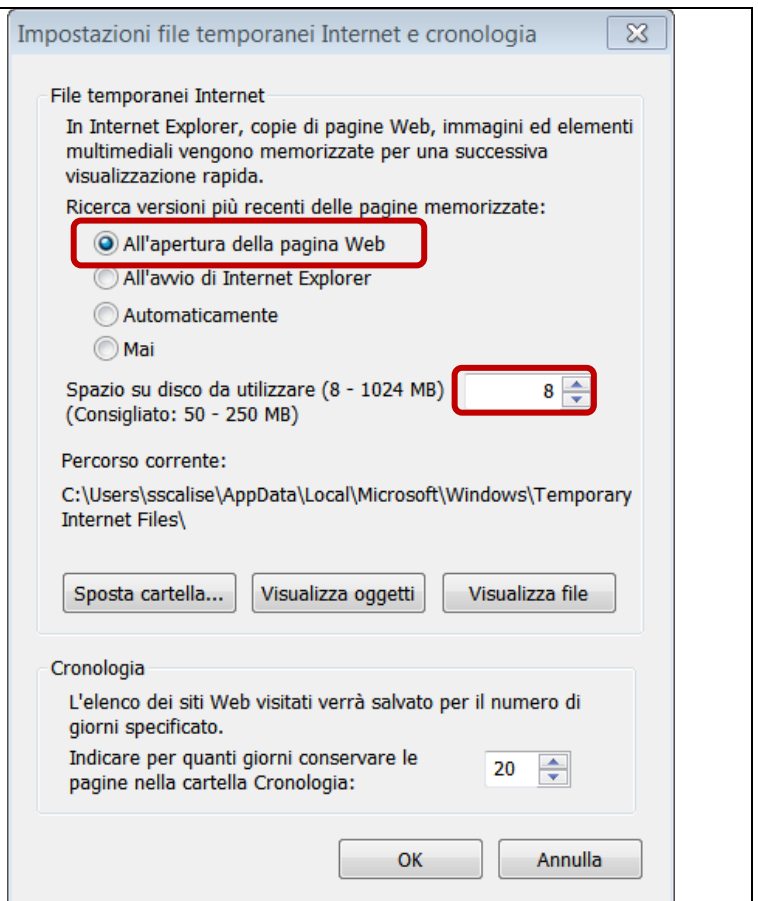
Impostazioni file temporanei Internet e cronologia

File temporanei Internet

In Internet Explorer, copie di pagine Web, immagini ed elementi multimediali vengono memorizzate per una successiva visualizzazione rapida.

Ricerca versioni più recenti delle pagine memorizzate:

All'apertura della pagina Web

All'avvio di Internet Explorer

Automaticamente

Mai

Spazio su disco da utilizzare (8 - 1024 MB) (Consigliato: 50 - 250 MB)

8

Percorso corrente:

C:\Users\sscalise\AppData\Local\Microsoft\Windows\Temporary Internet Files\

Sposta cartella...

Visualizza oggetti

Visualizza file

Cronologia

L'elenco dei siti Web visitati verrà salvato per il numero di giorni specificato.

Indicare per quanti giorni conservare le pagine nella cartella Cronologia:

20

OK

Annulla